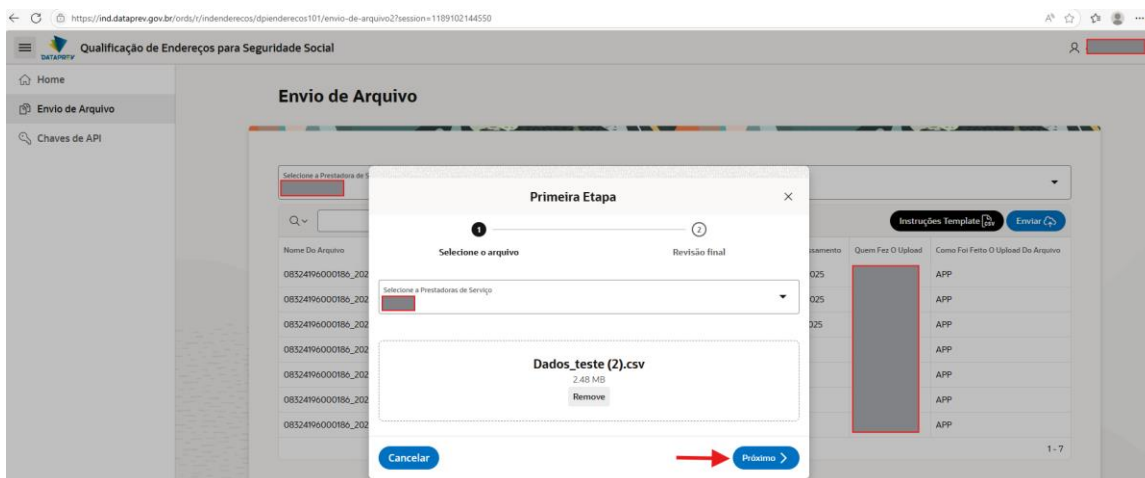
https://ind.dataprev.gov.br/ords/r/indenderecos/dpienderecos101/envio-de-arquivo2?session=1189102144550

DATAPREV Qualificação de Endereços para Seguridade Social

Home
Envio de Arquivo
Chaves de API

Envio de Arquivo

Selecione a Prestadora de S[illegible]

Instruções Template csv
Enviar

| Nome Do Arquivo | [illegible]ssamento | Quem Fez O Upload | Como Foi Feito O Upload Do Arquivo |
|---|---|---|---|
| 08324196000186_202 | 025 | | APP |
| 08324196000186_202 | 025 | | APP |
| 08324196000186_202 | 025 | | APP |
| 08324196000186_202 | | | APP |
| 08324196000186_202 | | | APP |
| 08324196000186_202 | | | APP |
| 08324196000186_202 | | | APP |

1 - 7

Primeira Etapa

1 Selecione o arquivo
2 Revisão final

Selecione a Prestadoras de Serviço

Dados_teste (2).csv
2.48 MB
Remove

Cancelar
Próximo